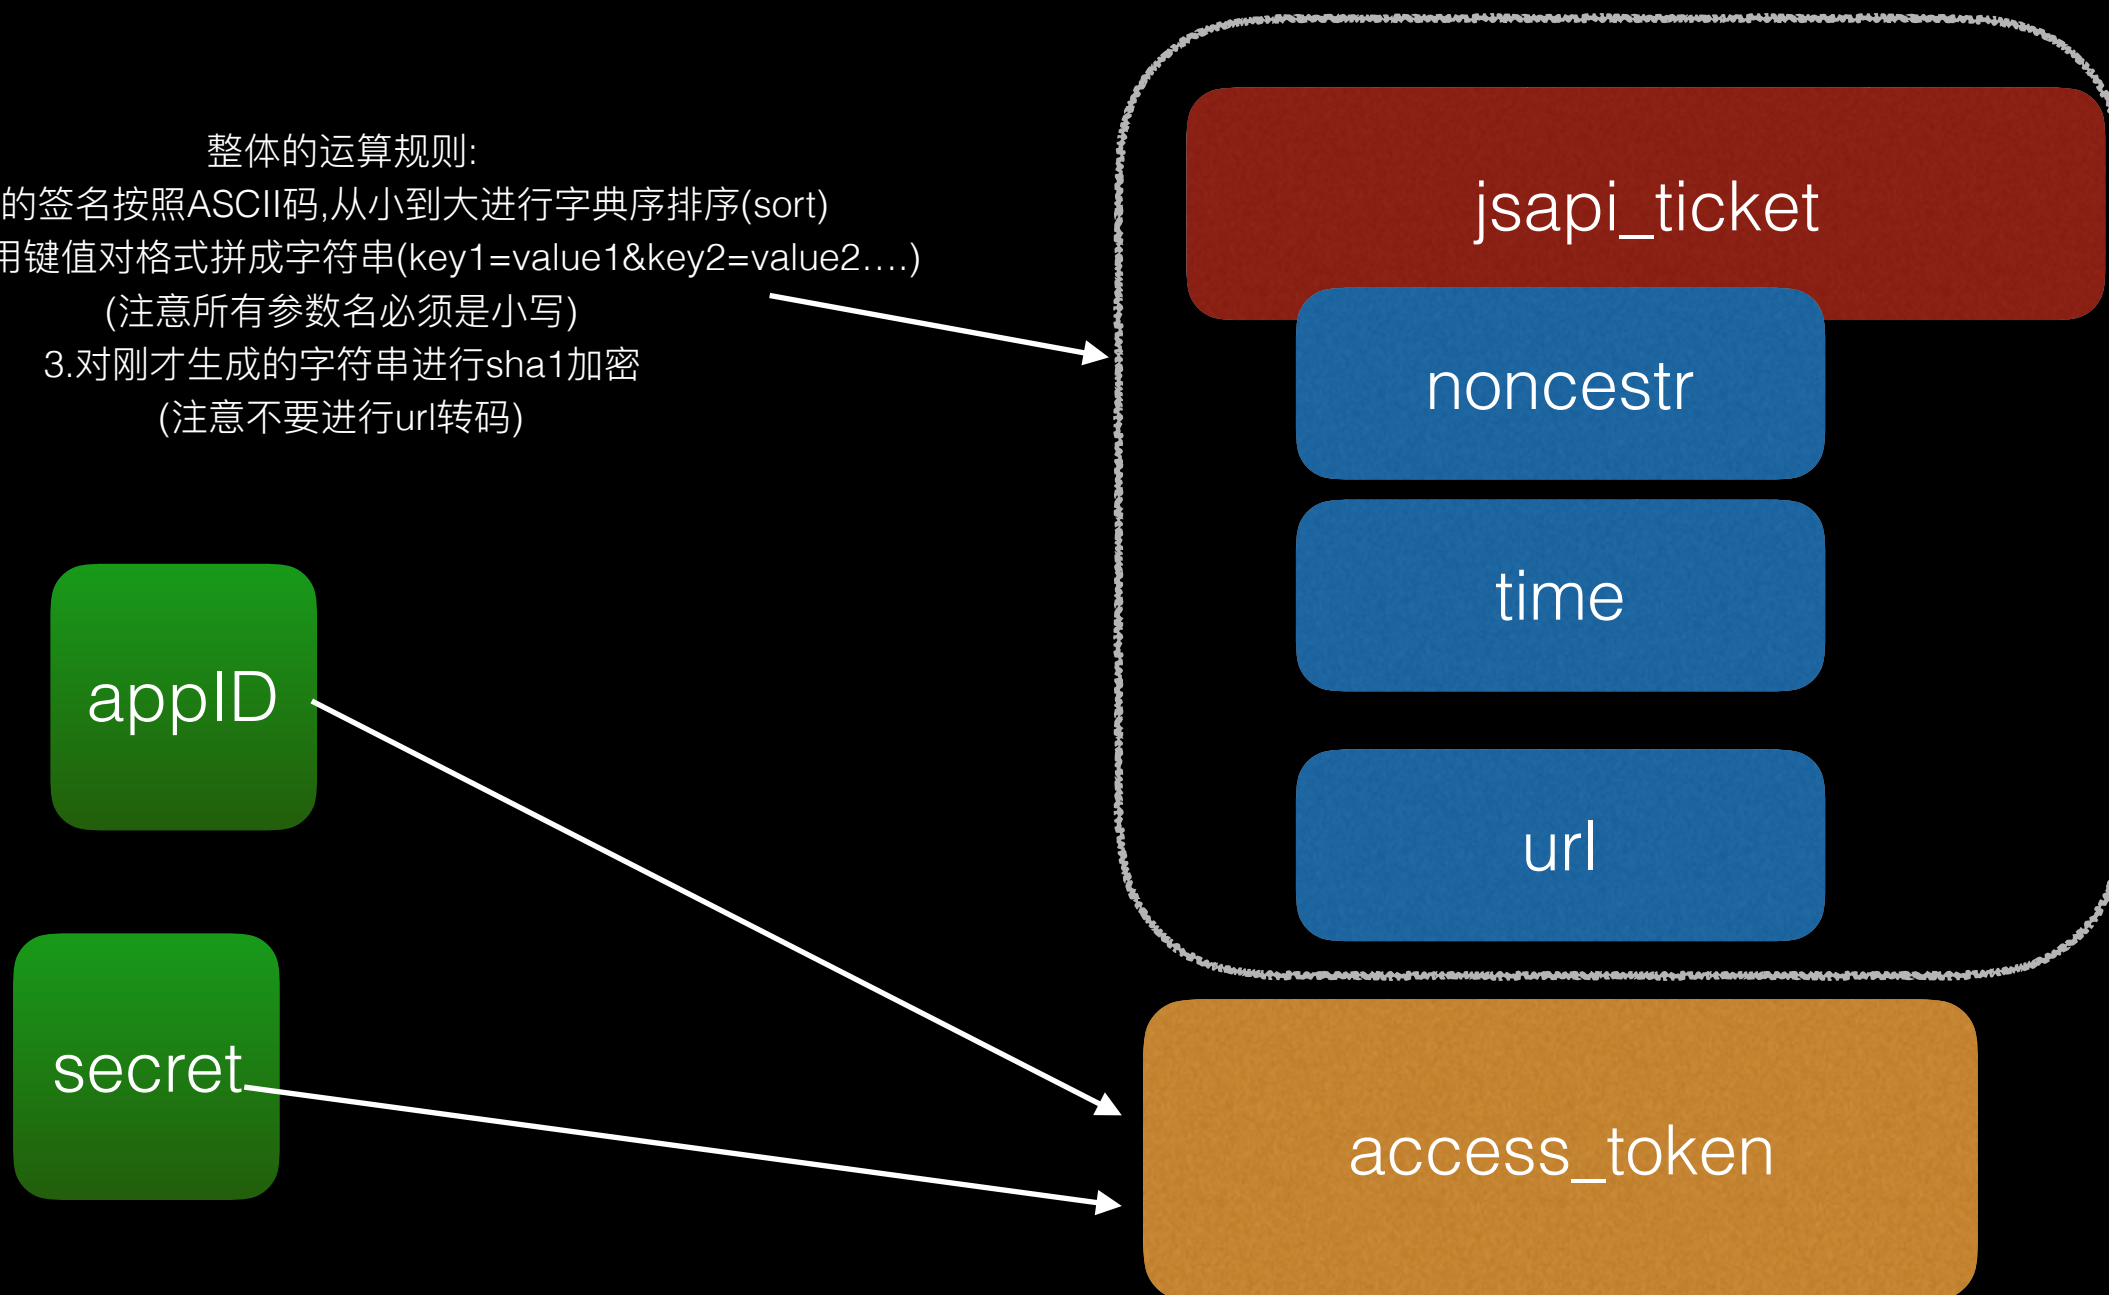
整体的运算规则:
的签名按照ASCII码,从小到大进行字典序排序(sort)
用键值对格式拼成字符串(key1=value1&key2=value2….)
(注意所有参数名必须是小写)
3.对刚才生成的字符串进行sha1加密
(注意不要进行url转码)

jsapi_ticket

noncestr

time

url

appID

secret

access_token